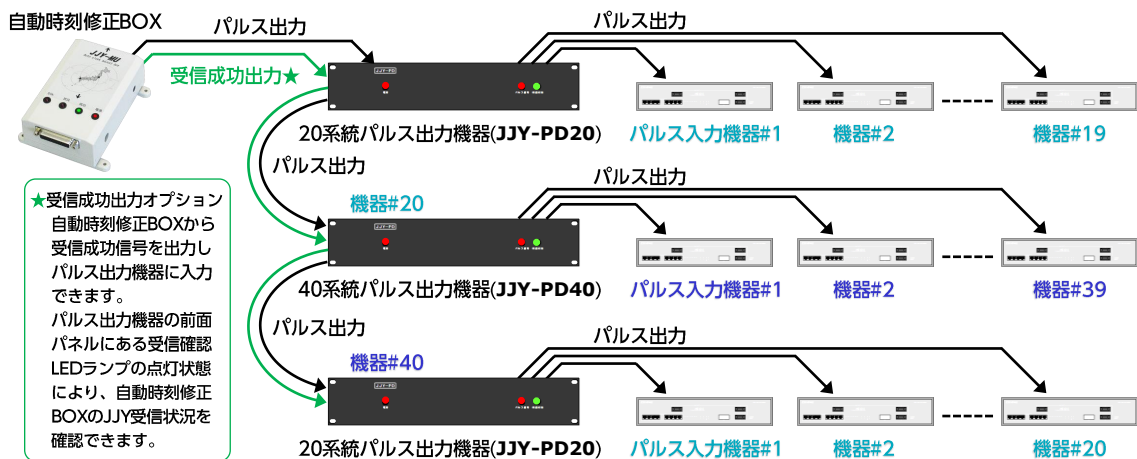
自動時刻修正BOX

JJY-WU

パルス出力

受信成功出力★

パルス出力

JJY-PD

20系統パルス出力機器(JJY-PD20)

パルス入力機器#1

機器#2

機器#19

パルス出力

機器#20

パルス出力

JJY-PD

40系統パルス出力機器(JJY-PD40)

パルス入力機器#1

機器#2

機器#39

パルス出力

機器#40

パルス出力

JJY-PD

20系統パルス出力機器(JJY-PD20)

パルス入力機器#1

機器#2

機器#20

★受信成功出力オプション
自動時刻修正BOXから受信成功信号を出力しパルス出力機器に入力できます。
パルス出力機器の前面パネルにある受信確認LEDランプの点灯状態により、自動時刻修正BOXのJJY受信状況を確認できます。